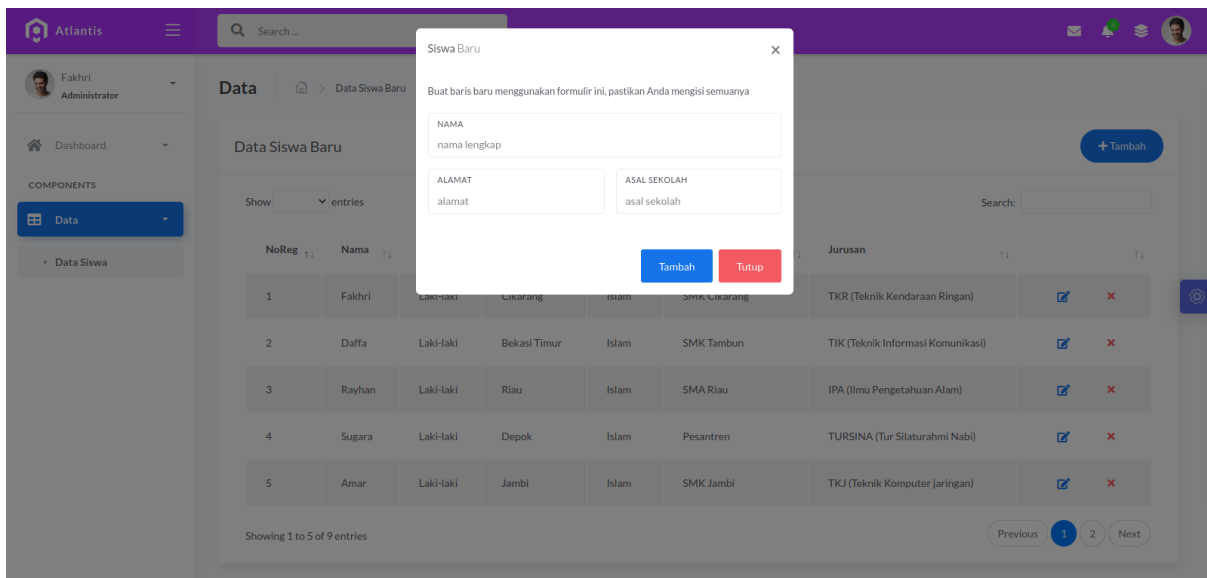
Atlantis

Search ...

Fakhri
Administrator

Dashboard

COMPONENTS

Data

Data Siswa

Data

Data Siswa Baru

Data Siswa Baru

+ Tambah

Show entries

Search:

| NoReg | Nama | | | | | Jurusan | | |
|---|---|---|---|---|---|---|---|---|
| 1 | Fakhri | Laki-laki | Cikarang | Islam | SMK Cikarang | TKR (Teknik Kendaraan Ringan) | | × |
| 2 | Daffa | Laki-laki | Bekasi Timur | Islam | SMK Tambun | TIK (Teknik Informasi Komunikasi) | | × |
| 3 | Rayhan | Laki-laki | Riau | Islam | SMA Riau | IPA (Ilmu Pengetahuan Alam) | | × |
| 4 | Sugara | Laki-laki | Depok | Islam | Pesantren | TURSINA (Tur Silaturahmi Nabi) | | × |
| 5 | Amar | Laki-laki | Jambi | Islam | SMK Jambi | TKJ (Teknik Komputer jaringan) | | × |

Showing 1 to 5 of 9 entries

Previous 1 2 Next

Siswa Baru

×

Buat baris baru menggunakan formulir ini, pastikan Anda mengisi semuanya

NAMA
nama lengkap

ALAMAT
alamat

ASAL SEKOLAH
asal sekolah

Tambah

Tutup